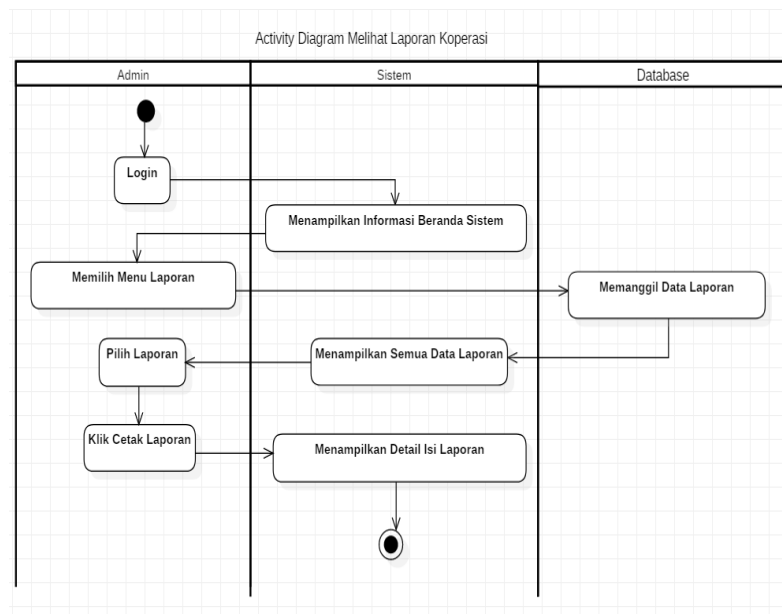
Activity Diagram Melihat Laporan Koperasi

Admin

Sistem

Database

Login

Menampilkan Informasi Beranda Sistem

Memilih Menu Laporan

Memanggil Data Laporan

Pilih Laporan

Menampilkan Semua Data Laporan

Klik Cetak Laporan

Menampilkan Detail Isi Laporan